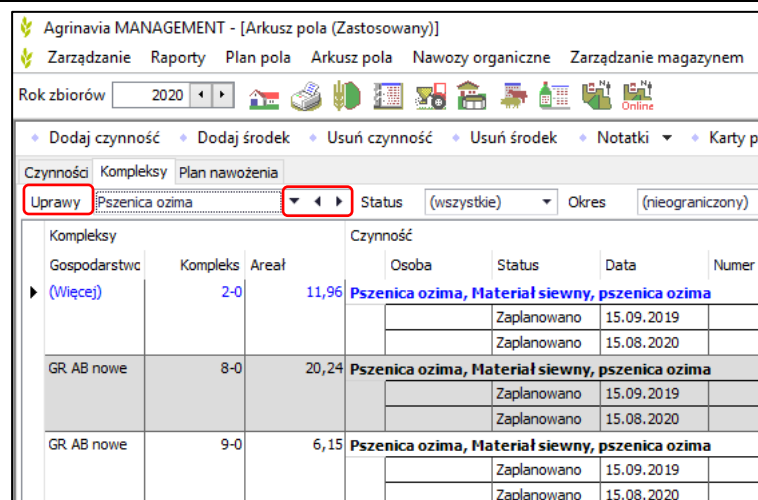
Agrinavia MANAGEMENT - [Arkusz pola (Zastosowany)]

Zarządzanie Raporty Plan pola Arkusz pola Nawozy organiczne Zarządzanie magazynem

Rok zbiorów 2020

Online

Dodaj czynność Dodaj środek Usuń czynność Usuń środek Notatki Karty p

Czynności Kompleksy Plan nawożenia

Uprawy Pszenica ozima Status (wszystkie) Okres (nieograniczony)

| Kompleksy | | | Czynność | | | |
|---|---|---|---|---|---|---|
| Gospodarstwo | Kompleks | Areał | Osoba | Status | Data | Numer |
| (Więcej) | 2-0 | 11,96 | Pszenica ozima, Materiał siewny, pszenica ozima | | | |
| | | | | Zaplanowano | 15.09.2019 | |
| | | | | Zaplanowano | 15.08.2020 | |
| GR AB nowe | 8-0 | 20,24 | Pszenica ozima, Materiał siewny, pszenica ozima | | | |
| | | | | Zaplanowano | 15.09.2019 | |
| | | | | Zaplanowano | 15.08.2020 | |
| GR AB nowe | 9-0 | 6,15 | Pszenica ozima, Materiał siewny, pszenica ozima | | | |
| | | | | Zaplanowano | 15.09.2019 | |
| | | | | Zaplanowano | 15.08.2020 | |